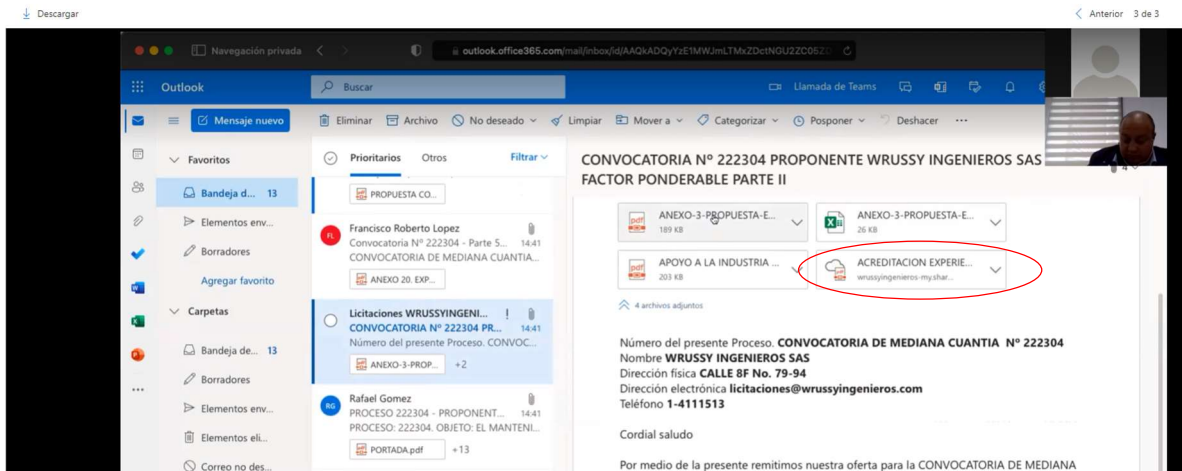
Descargar

Anterior 3 de 3

Navegación privada

outlook.office365.com/mail/inbox/id/AAQkADQyYzE1MWJmLTMxZDctNGU2ZC052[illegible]

Outlook

Buscar

Llamada de Teams

Mensaje nuevo

Eliminar Archivo No deseado Limpiar Mover a Categorizar Posponer Deshacer ···

Favoritos

Bandeja d... 13

Elementos env...

Borradores

Agregar favorito

Carpetas

Bandeja de... 13

Borradores

Elementos env...

Elementos eli...

Correo no des...

Prioritarios Otros Filtrar

PROPUESTA CO...

Francisco Roberto Lopez
Convocatoria Nº 222304 - Parte 5... 14:41
CONVOCATORIA DE MEDIANA CUANTIA...
ANEXO 20. EXP...

Licitaciones WRUSSYINGENI...
CONVOCATORIA Nº 222304 PR... 14:41
Número del presente Proceso. CONVOC...
ANEXO-3-PROP... +2

Rafael Gomez
PROCESO 222304 - PROPONENT... 14:41
PROCESO: 222304. OBJETO: EL MANTENI...
PORTADA.pdf +13

CONVOCATORIA Nº 222304 PROPONENTE WRUSSY INGENIEROS SAS FACTOR PONDERABLE PARTE II

ANEXO-3-PROPUESTA-E... 189 KB

ANEXO-3-PROPUESTA-E... 26 KB

APOYO A LA INDUSTRIA ... 203 KB

ACREDITACION EXPERIE... wrussyingenieros-my.shar...

4 archivos adjuntos

Número del presente Proceso. CONVOCATORIA DE MEDIANA CUANTIA Nº 222304
Nombre WRUSSY INGENIEROS SAS
Dirección física CALLE 8F No. 79-94
Dirección electrónica licitaciones@wrussyingenieros.com
Teléfono 1-4111513

Cordial saludo

Por medio de la presente remitimos nuestra oferta para la CONVOCATORIA DE MEDIANA